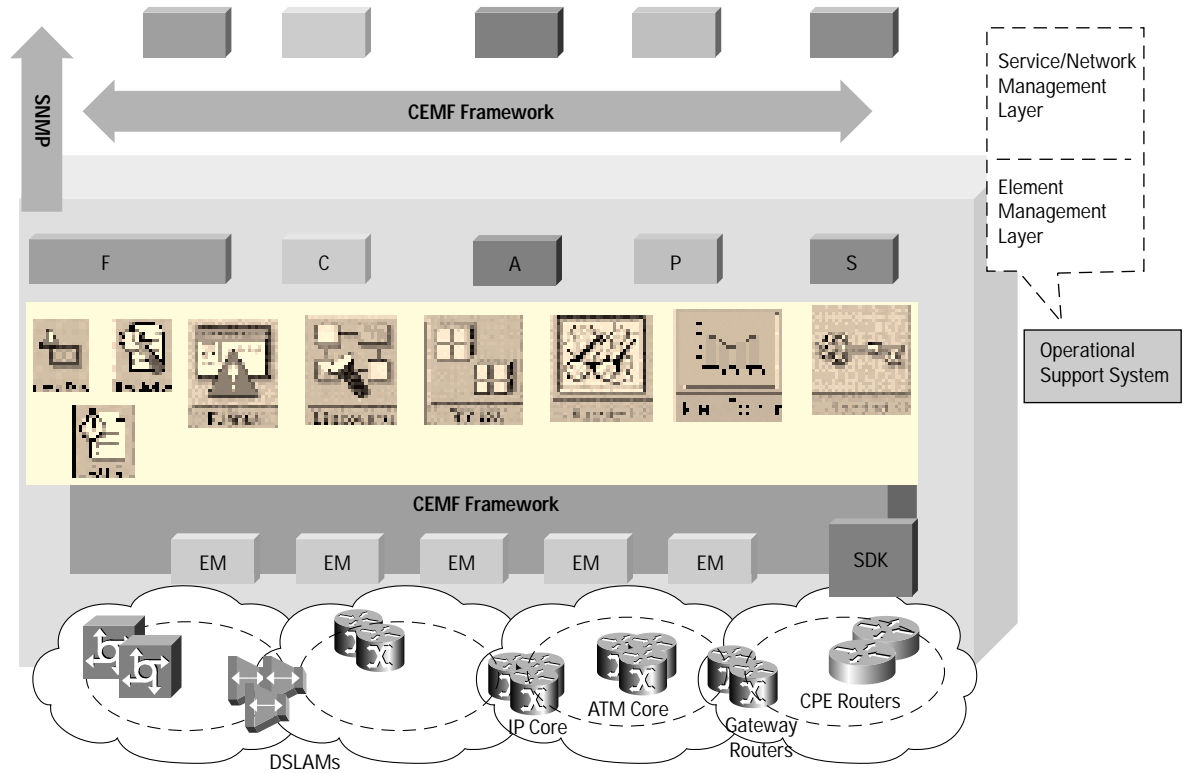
SNMP

CEMF Framework

Service/Network Management Layer

Element Management Layer

F

C

A

P

S

Operational Support System

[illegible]

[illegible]

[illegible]

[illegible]

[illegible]

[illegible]

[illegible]

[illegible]

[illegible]

CEMF Framework

EM

EM

EM

EM

EM

SDK

DSLAMs

IP Core

ATM Core

Gateway Routers

CPE Routers